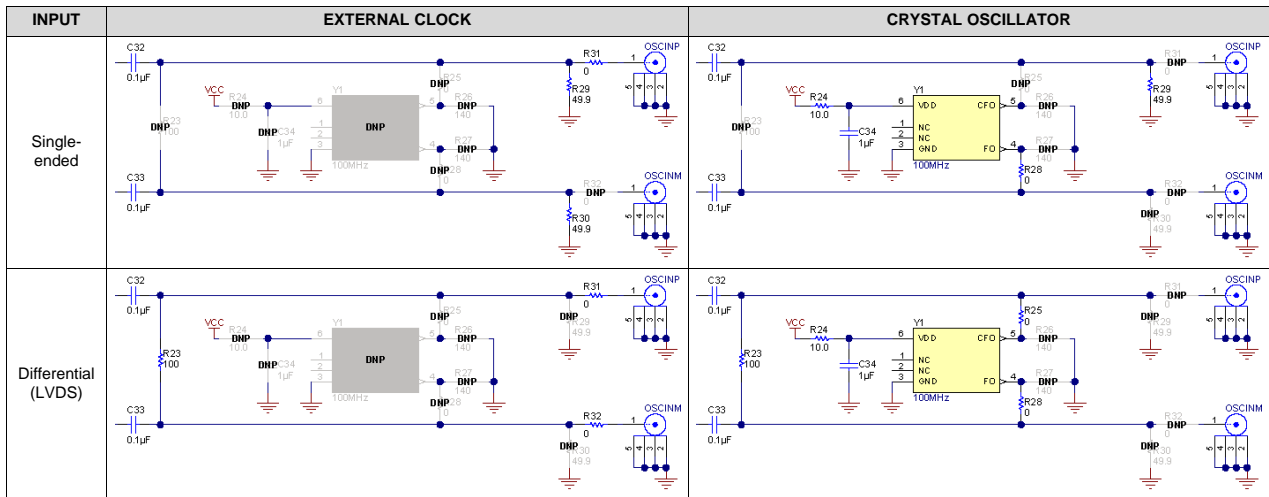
| INPUT | EXTERNAL CLOCK | CRYSTAL OSCILLATOR |
|---|---|---|
| Single-ended | C32 0.1µF DNP R23 100 VCC R24 10.0 DNP 6 Y1 DNP C34 1µF 1 2 3 DNP 100MHz DNP R25 10 5 DNP R26 140 4 DNP R27 140 DNP R28 10 R31 0 R29 49.9 1 OSCINP 5 4 3 2 C33 0.1µF R32 DNP R30 49.9 1 OSCINM 5 4 3 2 | C32 0.1µF DNP R23 100 VCC R24 10.0 6 Y1 VDD NC NC GND C34 1µF 1 2 3 100MHz CFO 5 FO 4 DNP R25 10 DNP R26 140 DNP R27 140 R28 0 R31 DNP 0 R29 49.9 1 OSCINP 5 4 3 2 C33 0.1µF R32 DNP DNP R30 49.9 1 OSCINM 5 4 3 2 |
| Differential (LVDS) | C32 0.1µF R23 100 VCC R24 10.0 DNP 6 Y1 DNP C34 1µF 1 2 3 DNP 100MHz DNP R25 10 5 DNP R26 140 4 DNP R27 140 DNP R28 10 R31 0 DNP R29 49.9 1 OSCINP 5 4 3 2 C33 0.1µF R32 0 DNP R30 49.9 1 OSCINM 5 4 3 2 | C32 0.1µF R23 100 VCC R24 10.0 6 Y1 VDD NC NC GND C34 1µF 1 2 3 100MHz CFO 5 FO 4 R25 0 DNP R26 140 DNP R27 140 R28 0 R31 DNP 0 DNP R29 49.9 1 OSCINP 5 4 3 2 C33 0.1µF R32 DNP 0 DNP R30 49.9 1 OSCINM 5 4 3 2 |